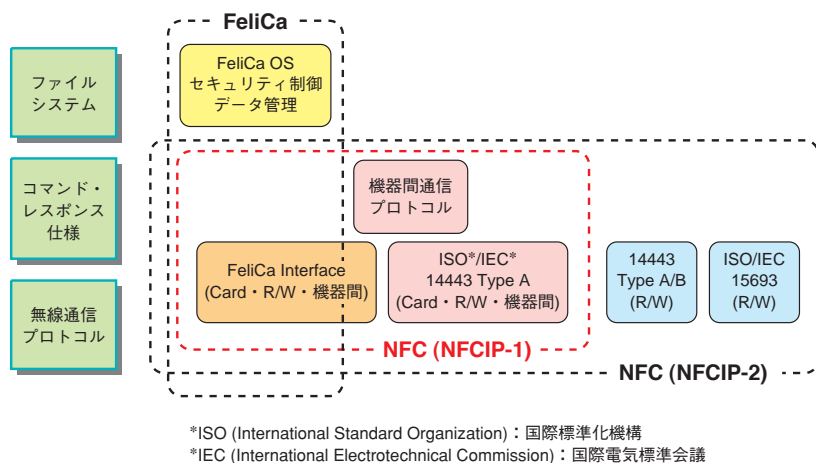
FeliCa

ファイル
システム

コマンド・
レスポンス
仕様

無線通信
プロトコル

FeliCa OS
セキュリティ制御
データ管理

機器間通信
プロトコル

FeliCa Interface
(Card・R/W・機器間)

ISO*/IEC*
14443 Type A
(Card・R/W・機器間)

14443
Type A/B
(R/W)

ISO/IEC
15693
(R/W)

NFC (NFCIP-1)

NFC (NFCIP-2)

*ISO (International Standard Organization)：国際標準化機構
*IEC (International Electrotechnical Commission)：国際電気標準会議